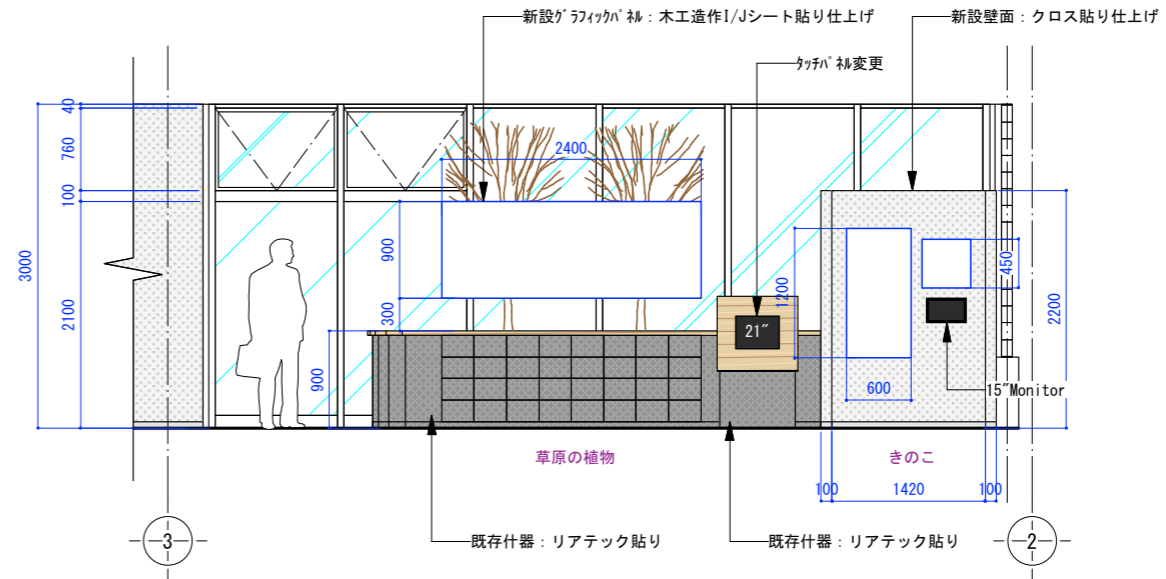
新設ｸﾞﾗﾌｨｯｸﾊﾟﾈﾙ：木工造作I/Jシート貼り仕上げ

新設壁面：クロス貼り仕上げ

ﾀｯﾁﾊﾟﾈﾙ変更

40

760

100

3000

2100

2400

900

300

900

1200

450

2200

21″

600

15″Monitor

草原の植物

きのこ

100

1420

100

既存什器：リアテック貼り

既存什器：リアテック貼り

3

2